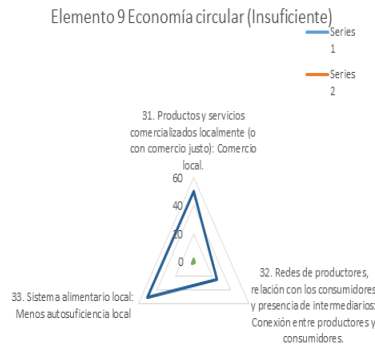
Elemento 9 Economía circular (Insuficiente)

Series 1

Series 2

31. Productos y servicios comercializados localmente (o con comercio justo): Comercio local.

60

40

20

0

32. Redes de productores, relación con los consumidores y presencia de intermediarios: Conexión entre productores y consumidores.

33. Sistema alimentario local: Menos autosuficiencia local